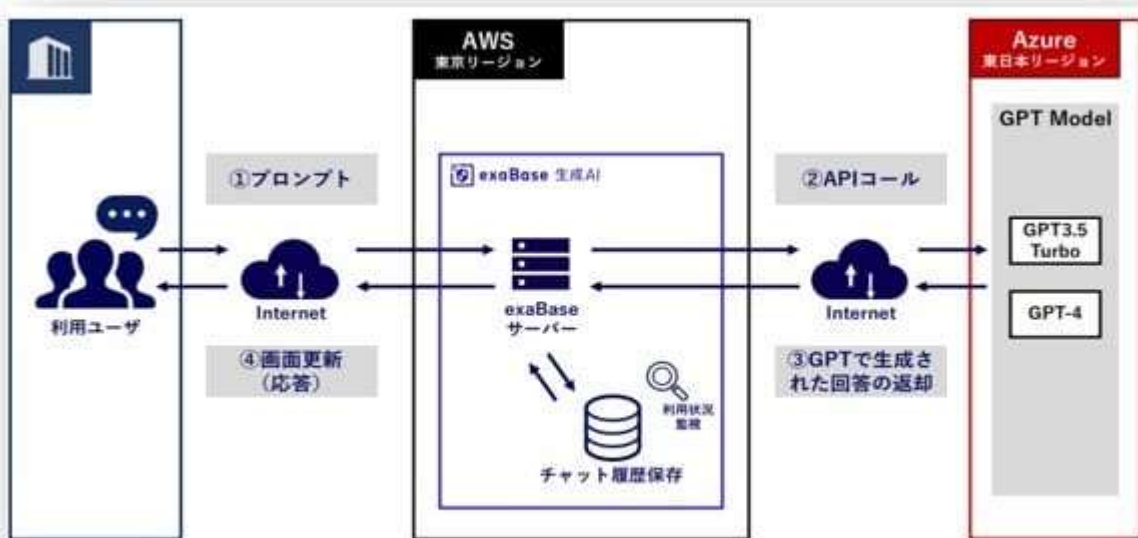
AWS
東京リージョン

Azure
東日本リージョン

GPT Model

①プロンプト

exaBase 生成AI

②APIコール

GPT3.5 Turbo

GPT-4

利用ユーザ

Internet

exaBase サーバー

Internet

④画面更新（応答）

③GPTで生成された回答の返却

利用状況監視

チャット履歴保存